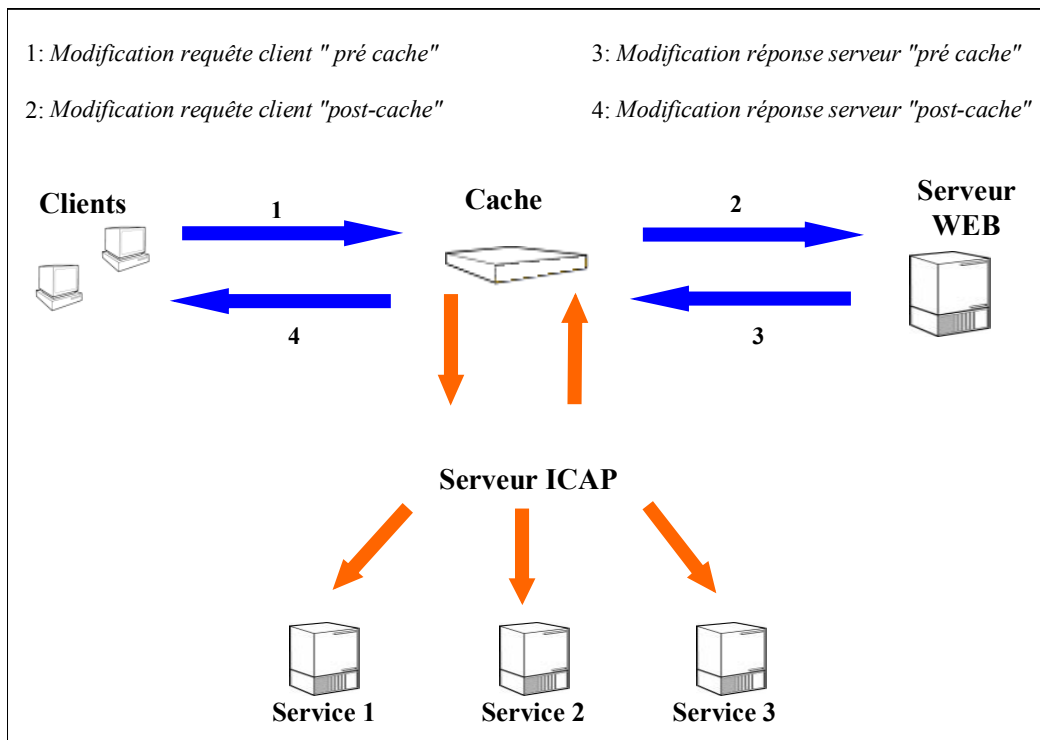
1: *Modification requête client " pré cache"*

2: *Modification requête client "post-cache"*

3: *Modification réponse serveur "pré cache"*

4: *Modification réponse serveur "post-cache"*

Clients

1

Cache

2

Serveur WEB

4

3

Serveur ICAP

Service 1

Service 2

Service 3